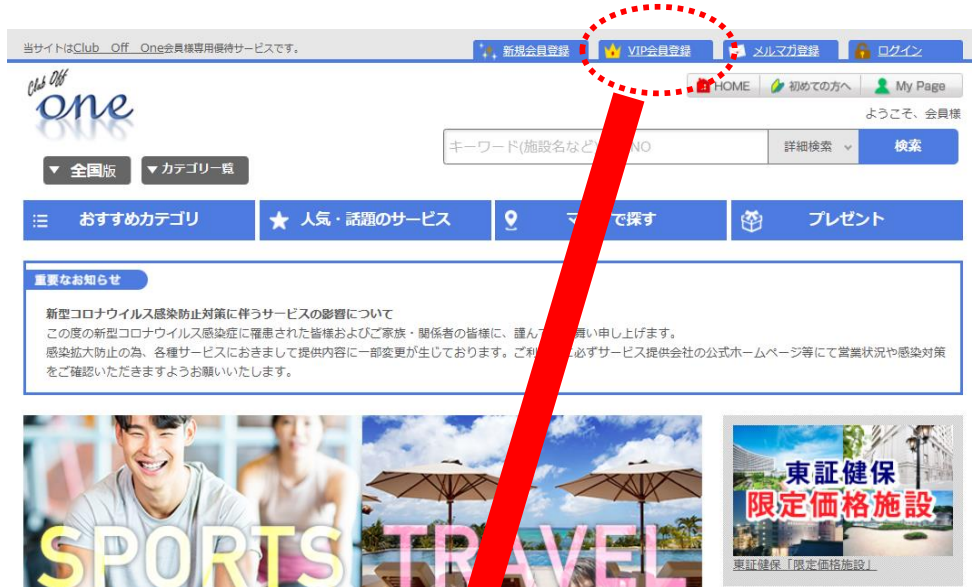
当サイトはClub Off One会員様専用優待サービスです。

新規会員登録 VIP会員登録 メルマガ登録 ログイン

Club Off one

HOME 初めての方へ My Page

ようこそ、会員様

キーワード(施設名など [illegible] NO 詳細検索 検索

▼ 全国版 ▼カテゴリ一覧

おすすめカテゴリ 人気・話題のサービス マ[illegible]で探す プレゼント

重要なお知らせ

新型コロナウイルス感染防止対策に伴うサービスの影響について
この度の新型コロナウイルス感染症に罹患された皆様およびご家族・関係者の皆様に、謹んで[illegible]舞い申し上げます。
感染拡大防止の為、各種サービスにおきまして提供内容に一部変更が生じております。ご利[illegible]必ずサービス提供会社の公式ホームページ等にて営業状況や感染対策をご確認いただきますようお願いいたします。

SPORTS TRAVEL

東証健保 限定価格施設

東証健保「限定価格施設」